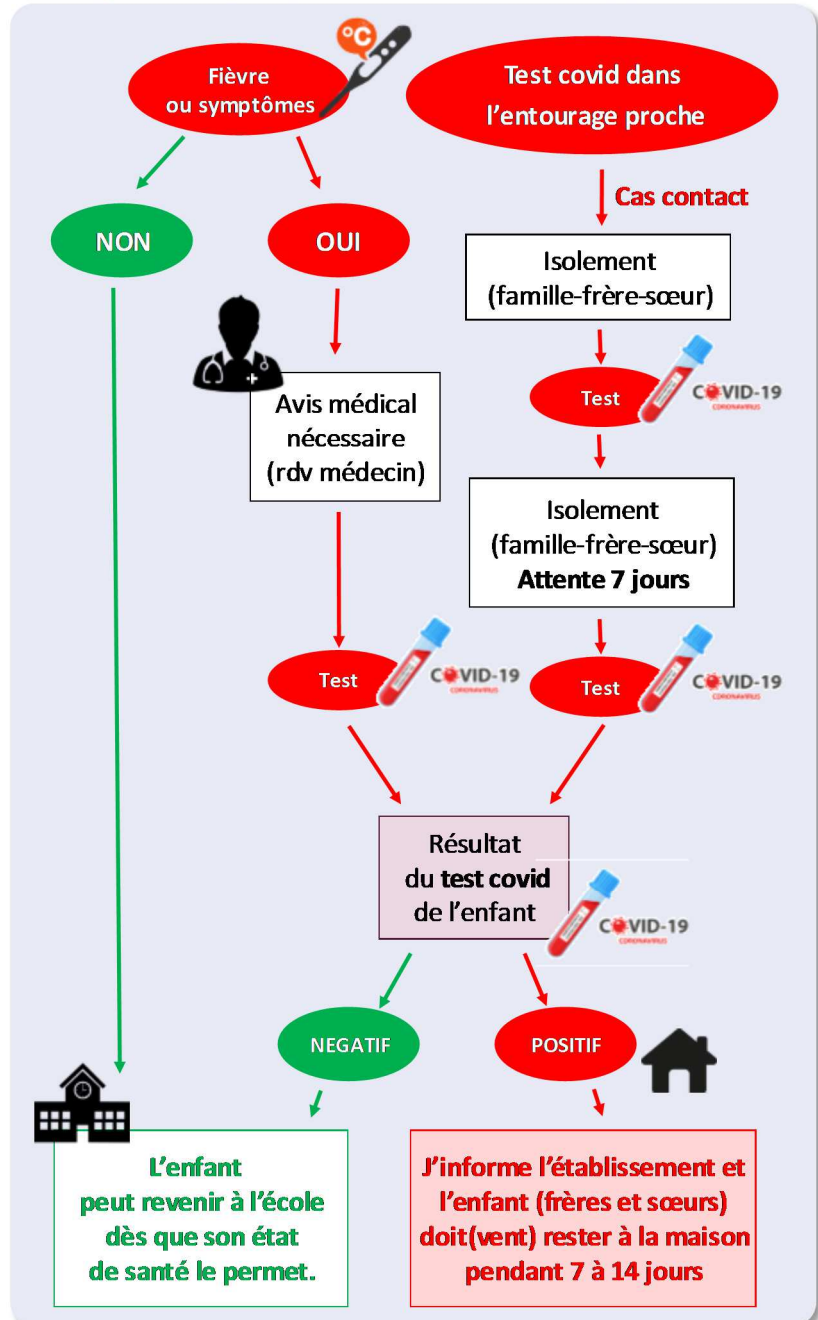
°C

Fièvre ou symptômes

Test covid dans l'entourage proche

Cas contact

NON

OUI

Isolement (famille-frère-sœur)

Test

COVID-19
CORONAVIRUS

Avis médical nécessaire (rdv médecin)

Isolement (famille-frère-sœur)
**Attente 7 jours**

Test

COVID-19
CORONAVIRUS

Test

COVID-19
CORONAVIRUS

Résultat du **test covid** de l'enfant

COVID-19
CORONAVIRUS

NEGATIF

POSITIF

L'enfant peut revenir à l'école dès que son état de santé le permet.

J'informe l'établissement et l'enfant (frères et sœurs) doit(vent) rester à la maison pendant 7 à 14 jours